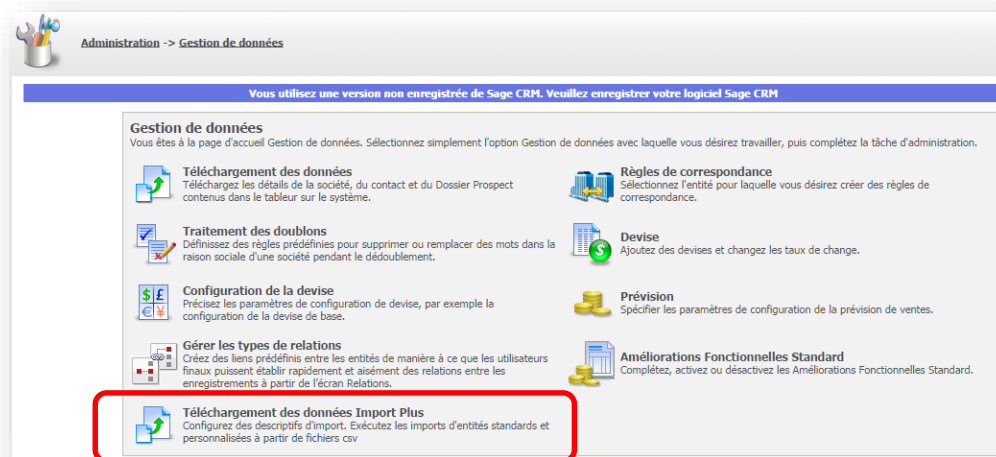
Administration -> Gestion de données

Vous utilisez une version non enregistrée de Sage CRM. Veuillez enregistrer votre logiciel Sage CRM

Gestion de données
Vous êtes à la page d'accueil Gestion de données. Sélectionnez simplement l'option Gestion de données avec laquelle vous désirez travailler, puis complétez la tâche d'administration.

Téléchargement des données
Téléchargez les détails de la société, du contact et du Dossier Prospect contenus dans le tableur sur le système.

Règles de correspondance
Sélectionnez l'entité pour laquelle vous désirez créer des règles de correspondance.

Traitement des doublons
Définissez des règles prédéfinies pour supprimer ou remplacer des mots dans la raison sociale d'une société pendant le dédoublement.

Devise
Ajoutez des devises et changez les taux de change.

Configuration de la devise
Précisez les paramètres de configuration de devise, par exemple la configuration de la devise de base.

Prévision
Spécifier les paramètres de configuration de la prévision de ventes.

Gérer les types de relations
Créez des liens prédéfinis entre les entités de manière à ce que les utilisateurs finaux puissent établir rapidement et aisément des relations entre les enregistrements à partir de l'écran Relations.

Améliorations Fonctionnelles Standard
Complétez, activez ou désactivez les Améliorations Fonctionnelles Standard.

Téléchargement des données Import Plus
Configurez des descriptifs d'import. Exécutez les imports d'entités standards et personnalisées à partir de fichiers csv